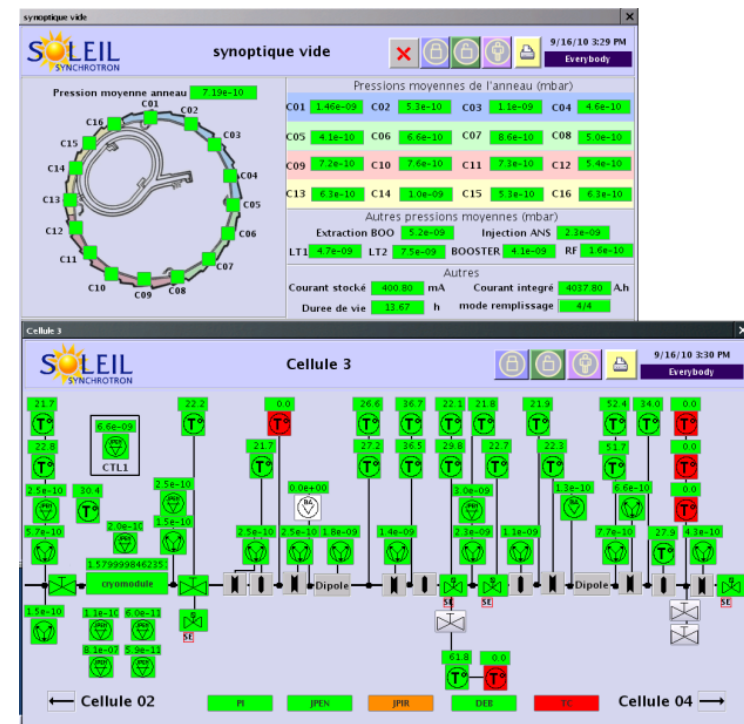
synoptique vide

SOLEIL SYNCHROTRON

synoptique vide

9/16/10 3:29 PM
Everybody

Pression moyenne anneau 7.19e-10

C01 C02 C03 C04 C05 C06 C07 C08 C09 C10 C11 C12 C13 C14 C15 C16

Pressions moyennes de l'anneau (mbar)

| C01 | 1.46e-09 | C02 | 5.3e-10 | C03 | 1.1e-09 | C04 | 4.6e-10 |
|---|---|---|---|---|---|---|---|
| C05 | 4.1e-10 | C06 | 6.6e-10 | C07 | 8.6e-10 | C08 | 5.0e-10 |
| C09 | 7.2e-10 | C10 | 7.6e-10 | C11 | 7.3e-10 | C12 | 5.4e-10 |
| C13 | 6.3e-10 | C14 | 1.0e-09 | C15 | 5.3e-10 | C16 | 6.3e-10 |

Autres pressions moyennes (mbar)

Extraction BOO 5.2e-09 Injection ANS 2.3e-09
LT1 4.7e-09 LT2 7.5e-09 BOOSTER 4.1e-09 RF 1.6e-10

Autres

Courant stocké 400.80 mA Courant integré 4037.80 A.h
Duree de vie 13.67 h mode remplissage 4/4

Cellule 3

SOLEIL SYNCHROTRON

Cellule 3

9/16/10 3:30 PM
Everybody

21.7 22.8 2.5e-10 5.7e-10 6.6e-09 CTL1 30.4 2.0e-10 1.579999846235 cryomodule 1.5e-10 1.1e-10 6.0e-11 8.1e-07 5.9e-11 22.2 2.5e-10 1.5e-10 SE 0.0 21.7 2.5e-10 0.0e+00 2.5e-10 1.8e-09 Dipole 26.6 27.2 1.4e-09 36.7 36.5 22.1 29.8 3.0e-09 2.3e-09 SE 21.8 22.7 1.1e-09 SE 21.9 22.3 1.3e-10 61.8 0.0 Dipole 52.4 51.7 6.6e-10 7.7e-10 34.0 27.9 0.0 0.0 0.0 4.3e-10 SE

Cellule 02

PI JPEN JPIR DEB SE

Cellule 04